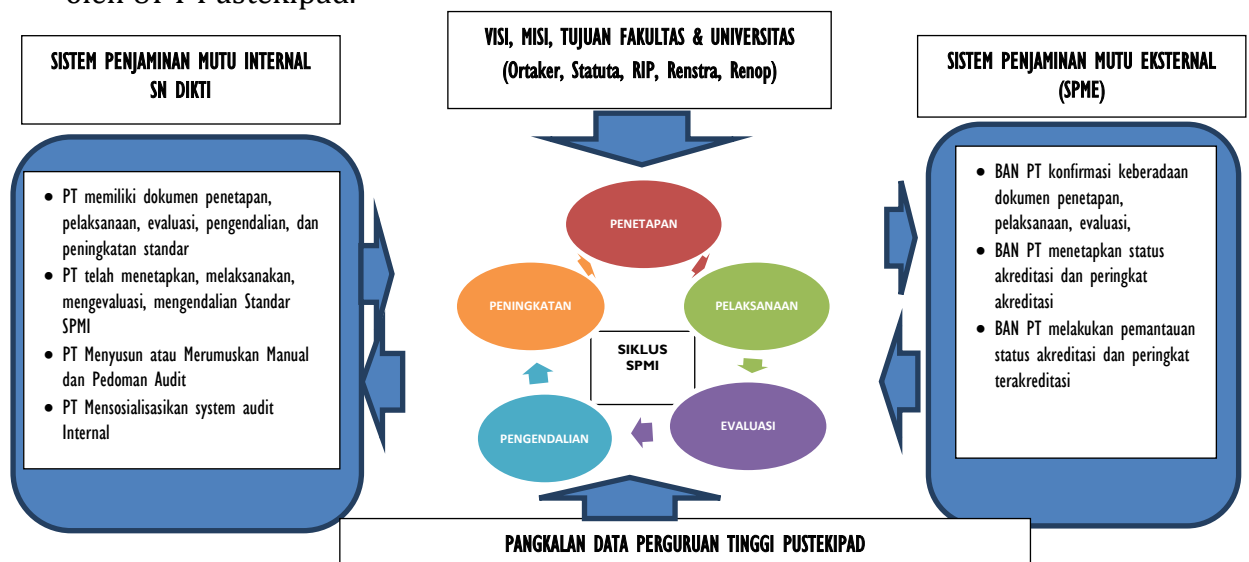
oleh SPI Pustekipad.

SISTEM PENJAMINAN MUTU INTERNAL SN DIKTI

- PT memiliki dokumen penetapan, pelaksanaan, evaluasi, pengendalian, dan peningkatan standar
- PT telah menetapkan, melaksanakan, mengevaluasi, mengendalian Standar SPMI
- PT Menyusun atau Merumuskan Manual dan Pedoman Audit
- PT Mensosialisasikan system audit Internal

VISI, MISI, TUJUAN FAKULTAS & UNIVERSITAS
(Ortaker, Statuta, RIP, Renstra, Renop)

PENETAPAN

PELAKSANAAN

EVALUASI

PENGENDALIAN

PENINGKATAN

SIKLUS SPMI

SISTEM PENJAMINAN MUTU EKSTERNAL (SPME)

- BAN PT konfirmasi keberadaan dokumen penetapan, pelaksanaan, evaluasi,
- BAN PT menetapkan status akreditasi dan peringkat akreditasi
- BAN PT melakukan pemantauan status akreditasi dan peringkat terakreditasi

PANGKALAN DATA PERGURUAN TINGGI PUSTEKIPAD